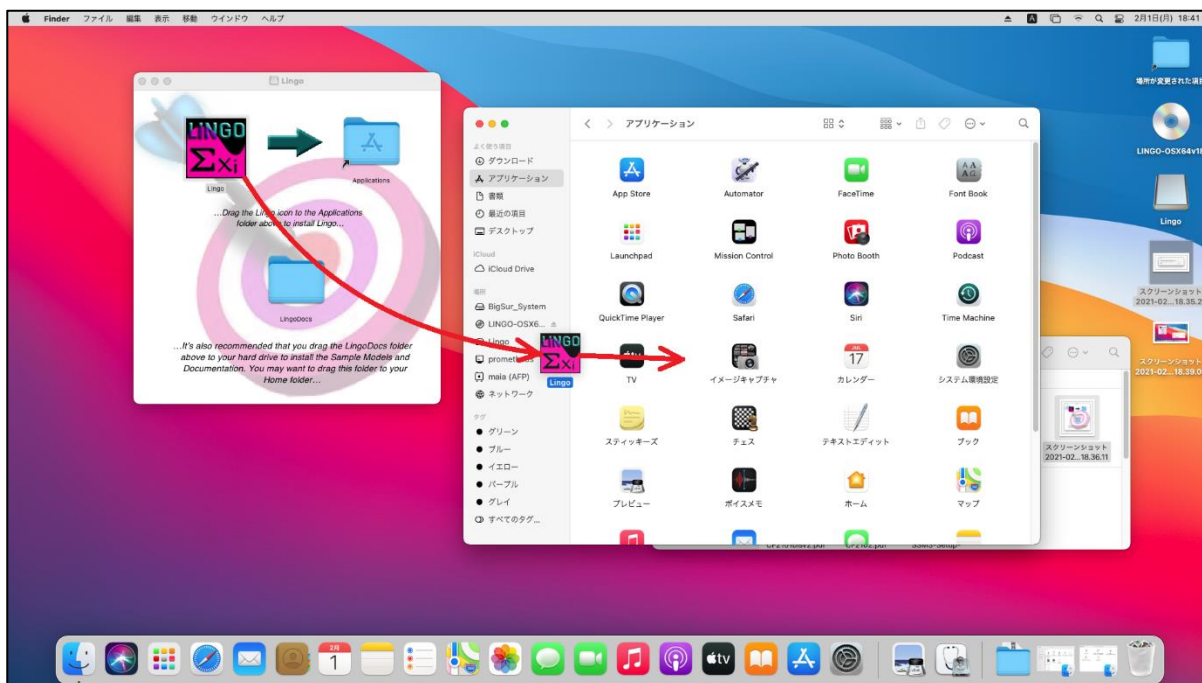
Finder ファイル 編集 表示 移動 ウインドウ ヘルプ

2月1日(月) 18:41

Lingo

LINGO
Σxi
Lingo

Applications

…Drag the Lingo icon to the Applications folder above to install Lingo…

LingoDocs

…It's also recommended that you drag the LingoDocs folder above to your hard drive to install the Sample Models and Documentation. You may want to drag this folder to your Home folder…

アプリケーション

よく使う項目
ダウンロード
アプリケーション
書類
最近の項目
デスクトップ
iCloud
iCloud Drive
場所
BigSur_System
LINGO-OSX6…
Lingo
promet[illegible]
maia (AFP)
ネットワーク
タグ
グリーン
ブルー
イエロー
パープル
グレイ
すべてのタグ…

App Store
Automator
FaceTime
Font Book
Launchpad
Mission Control
Photo Booth
Podcast
QuickTime Player
Safari
Siri
Time Machine
TV
イメージキャプチャ
カレンダー
システム環境設定
スティッキーズ
チェス
テキストエディット
ブック
プレビュー
ボイスメモ
ホーム
マップ

Lingo

スクリーンショット 2021-02…18.36.11

場所が変更された項目
LINGO-OSX64v1
Lingo
スクリーンショット 2021-02…18.35.2
スクリーンショット 2021-02…18.39.0